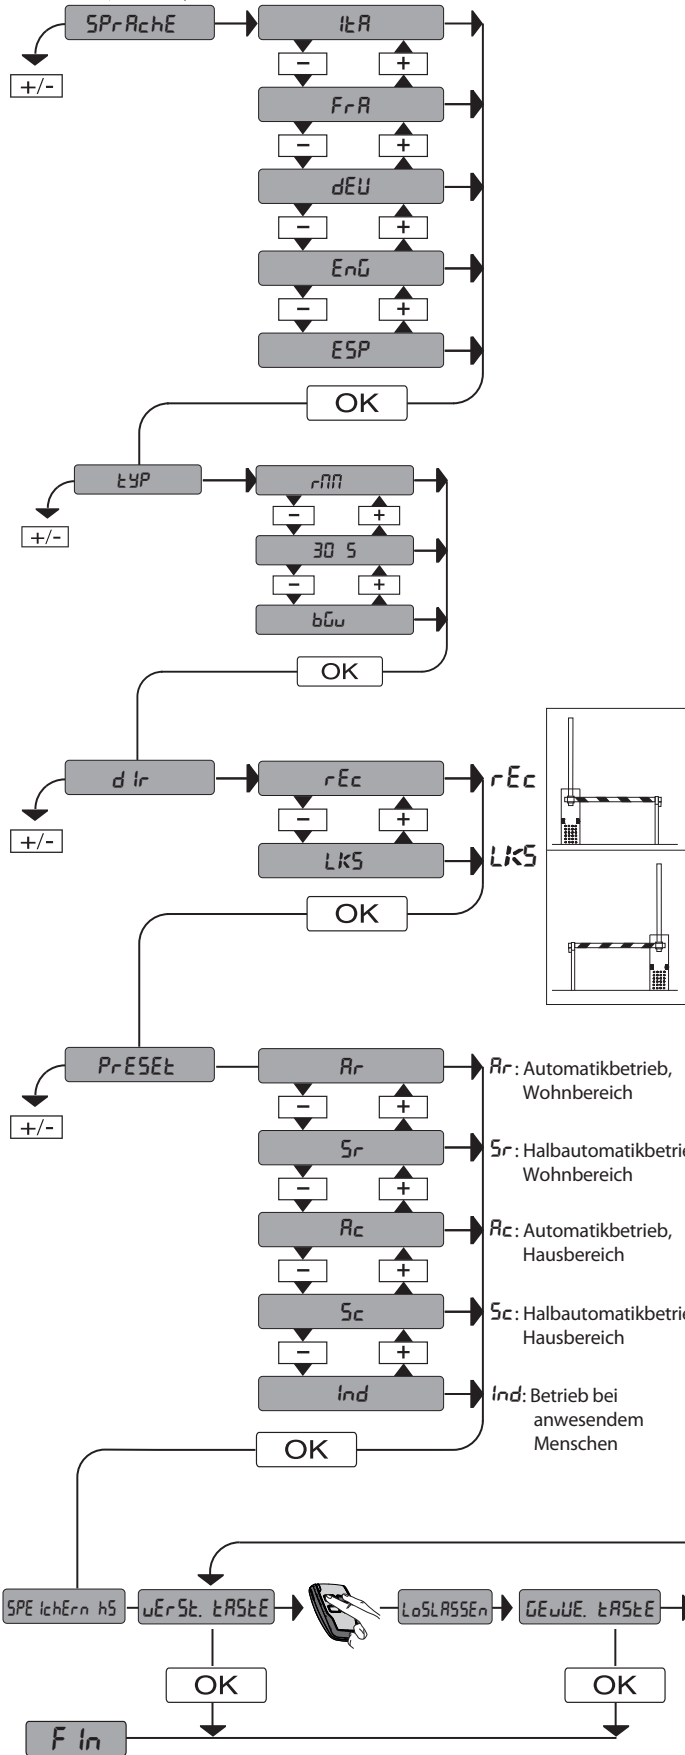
SPrAchE
+/-
ItA
FrA
dEU
EnG
ESP
OK
tYP
+/-
rMM
30 S
bGu
OK
dIr
+/-
rEc
LKS
rEc
LKS
OK
PrESEt
+/-
Ar
Sr
Ac
Sc
Ind
Ar: Automatikbetrieb, Wohnbereich
Sr: Halbautomatikbetrie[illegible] Wohnbereich
Ac: Automatikbetrieb, Hausbereich
Sc: Halbautomatikbetrie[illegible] Hausbereich
Ind: Betrieb bei anwesendem Menschen
OK
SPEIchErn hS
uErSt. tAStE
LoSLASSEn
GEuUE. tAStE
OK
OK
FIn